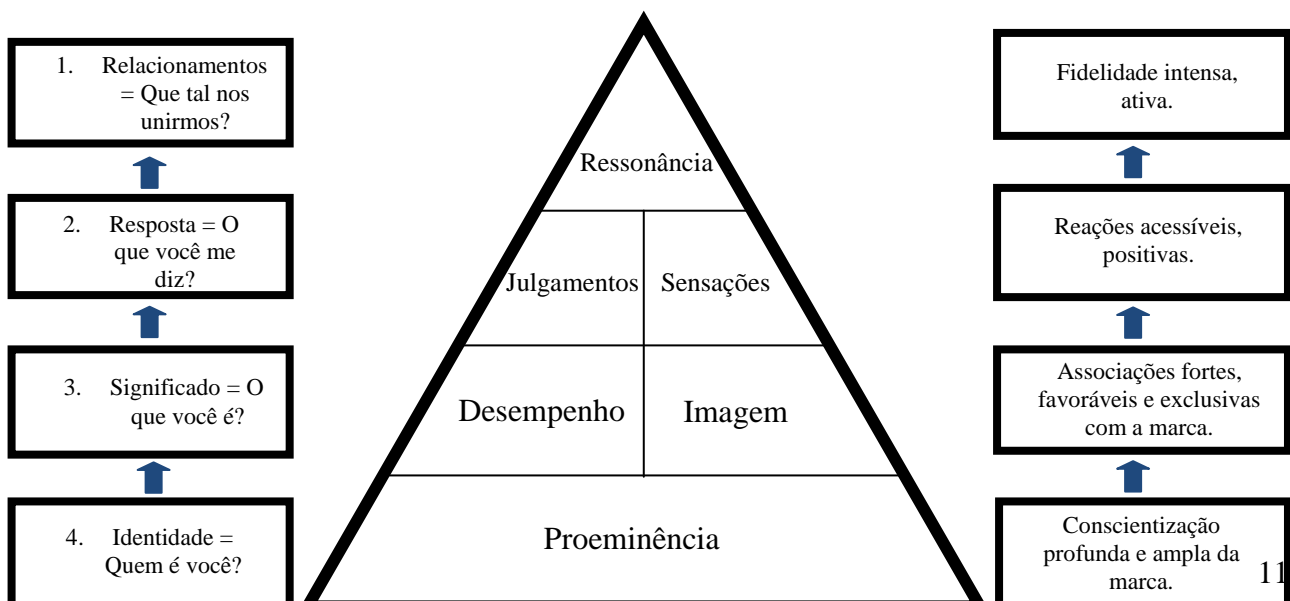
1. Relacionamentos = Que tal nos unirmos?

2. Resposta = O que você me diz?

3. Significado = O que você é?

4. Identidade = Quem é você?

Ressonância

Julgamentos | Sensações

Desempenho | Imagem

Proeminência

Fidelidade intensa, ativa.

Reações acessíveis, positivas.

Associações fortes, favoráveis e exclusivas com a marca.

Conscientização profunda e ampla da marca.

11